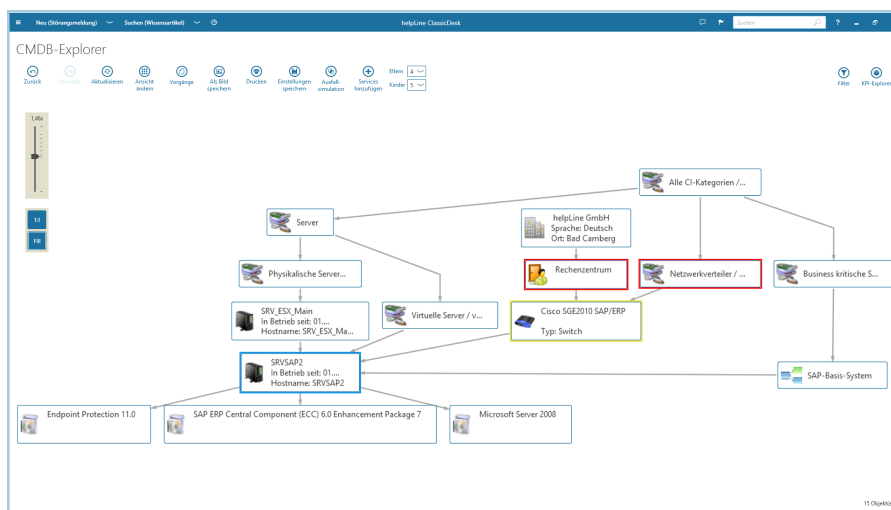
Neu (Störungsmeldung) Suchen (Wissensartikel) helpLine ClassicDesk Suchen ?

CMDB-Explorer

Zurück Vorwärts Aktualisieren Ansicht ändern Vorgänge Als Bild speichern Drucken Einstellungen speichern Ausfall-simulation Services hinzufügen Eltern 4 Kinder 5 Filter KPI-Explorer

1,48x

1:1

Fill

Alle CI-Kategorien /...

Server

helpLine GmbH
Sprache: Deutsch
Ort: Bad Camberg

Physikalische Server...

Rechenzentrum

Netzwerkverteiler / ...

Business kritische S...

SRV_ESX_Main
In Betrieb seit: 01....
Hostname: SRV_ESX_Ma...

Virtuelle Server / v...

Cisco SGE2010 SAP/ERP
Typ: Switch

SRVSAP2
In Betrieb seit: 01....
Hostname: SRVSAP2

SAP-Basis-System

Endpoint Protection 11.0

SAP ERP Central Component (ECC) 6.0 Enhancement Package 7

Microsoft Server 2008

15 Objekte